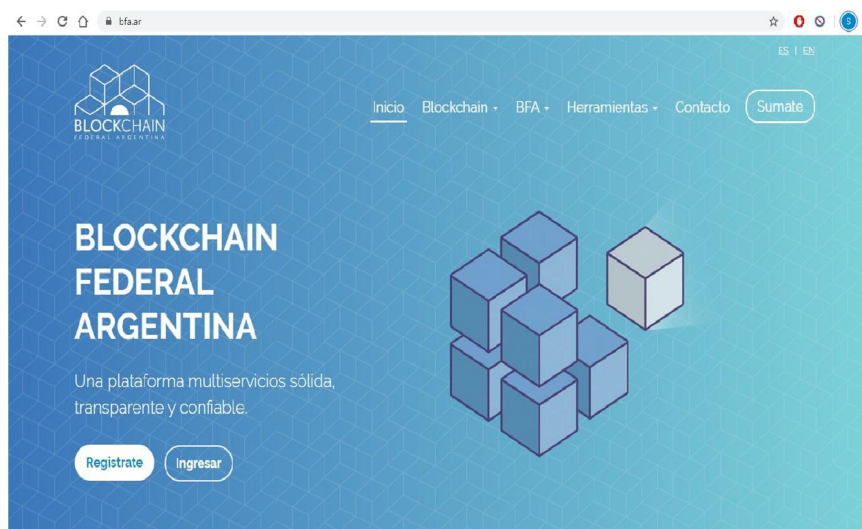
bfa.ar

ES | EN

BLOCKCHAIN
FEDERAL ARGENTINA

Inicio Blockchain BFA Herramientas Contacto Sumate

BLOCKCHAIN FEDERAL ARGENTINA

Una plataforma multiservicios sólida, transparente y confiable.

Registrate Ingresar